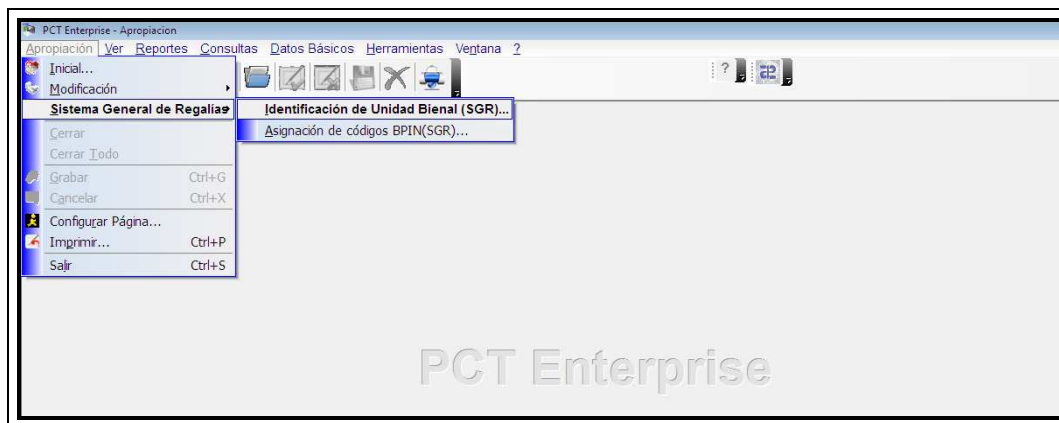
PCT Enterprise - Apropiacion

Apropiación Ver Reportes Consultas Datos Básicos Herramientas Ventana ?

Inicial...
Modificación
Sistema General de Regalías
Cerrar
Cerrar Todo
Grabar Ctrl+G
Cancelar Ctrl+X
Configurar Página...
Imprimir... Ctrl+P
Salir Ctrl+S

Identificación de Unidad Bienal (SGR)...
Asignación de códigos BPIN(SGR)...

PCT Enterprise